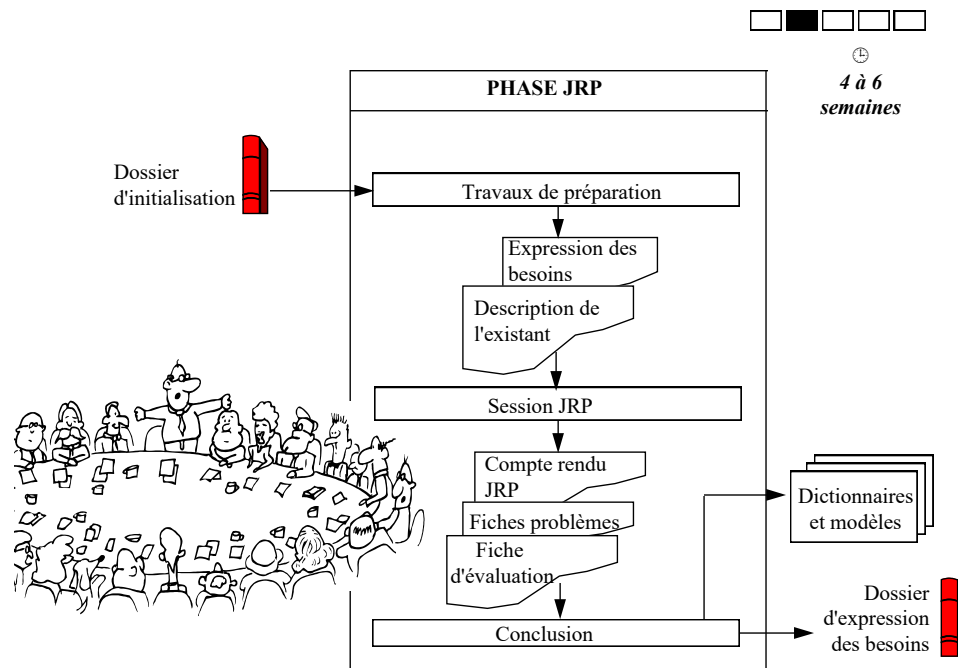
4 à 6 semaines

PHASE JRP

Dossier d'initialisation

Travaux de préparation

Expression des besoins

Description de l'existant

Session JRP

Compte rendu JRP

Fiches problèmes

Fiche d'évaluation

Dictionnaires et modèles

Conclusion

Dossier d'expression des besoins